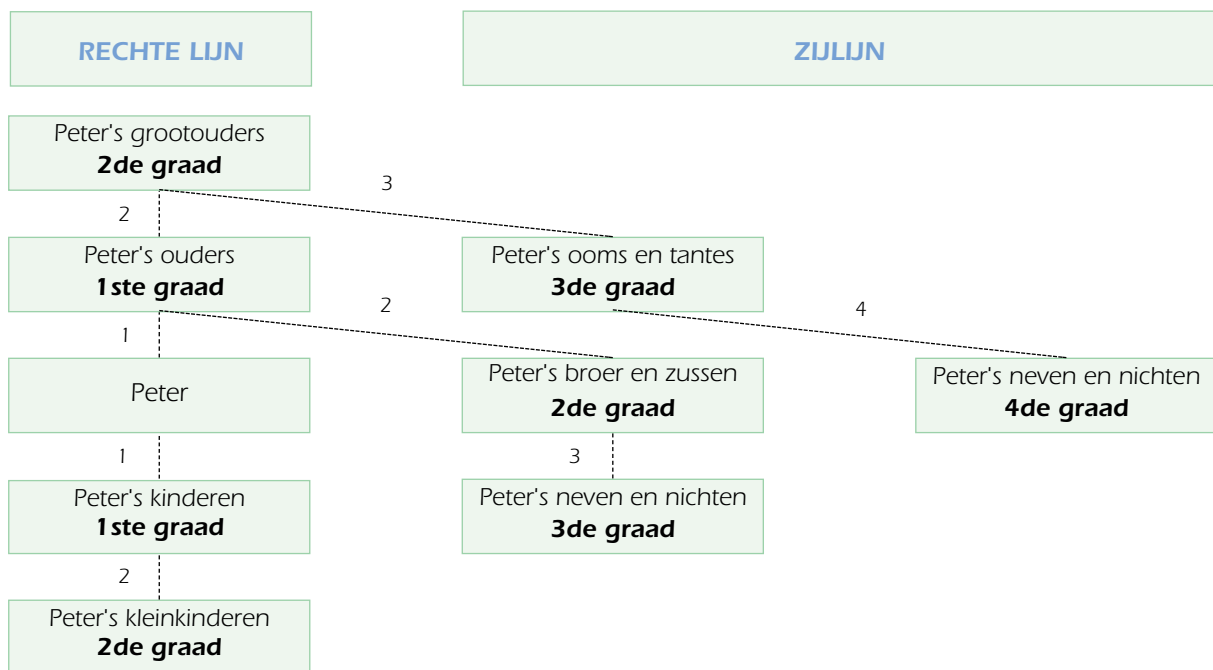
RECHTE LIJN

ZIJLIJN

Peter's grootouders
**2de graad**

3

2

Peter's ouders
**1ste graad**

Peter's ooms en tantes
**3de graad**

2

4

1

Peter

Peter's broer en zussen
**2de graad**

Peter's neven en nichten
**4de graad**

1

3

Peter's kinderen
**1ste graad**

Peter's neven en nichten
**3de graad**

2

Peter's kleinkinderen
**2de graad**